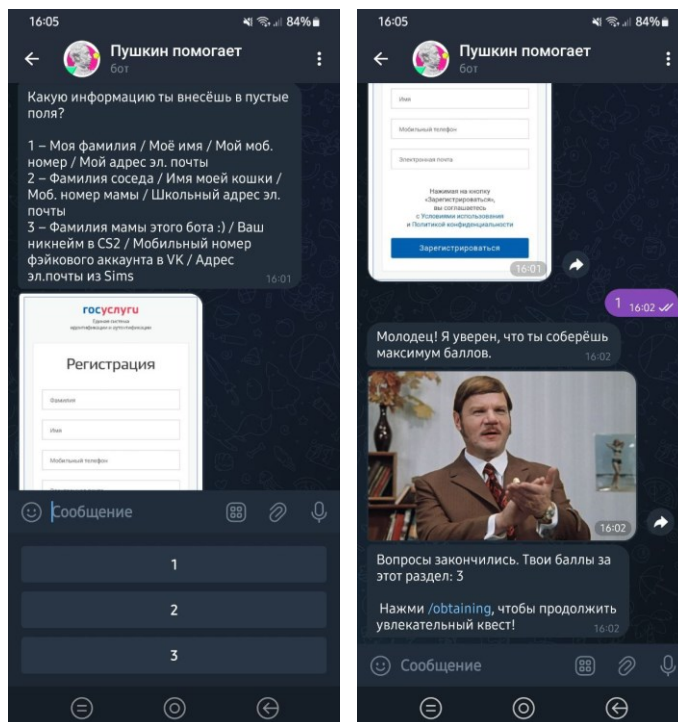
16:05
84%

Пушкин помогает
бот

Какую информацию ты внесёшь в пустые поля?

1 – Моя фамилия / Моё имя / Мой моб. номер / Мой адрес эл. почты
2 – Фамилия соседа / Имя моей кошки / Моб. номер мамы / Школьный адрес эл. почты
3 – Фамилия мамы этого бота :) / Ваш никнейм в CS2 / Мобильный номер фэйкового аккаунта в VK / Адрес эл.почты из Sims
16:01

госуслуги
Единая система идентификации и аутентификации
Регистрация
Фамилия
Имя
Мобильный телефон

Сообщение

1
2
3

16:05
84%

Пушкин помогает
бот

Имя
Мобильный телефон
Электронная почта
Нажимая на кнопку «Зарегистрироваться», вы соглашаетесь с Условиями использования и Политикой конфиденциальности
Зарегистрироваться
16:01

1 16:02

Молодец! Я уверен, что ты соберёшь максимум баллов.
16:02

16:02

Вопросы закончились. Твои баллы за этот раздел: 3

Нажми /obtaining, чтобы продолжить увлекательный квест!
16:02

Сообщение